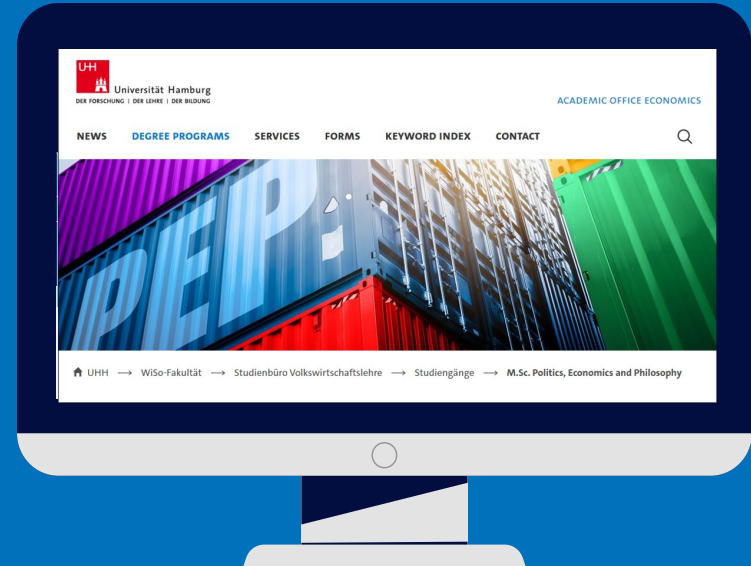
UHH

Universität Hamburg
DER FORSCHUNG | DER LEHRE | DER BILDUNG

ACADEMIC OFFICE ECONOMICS

NEWS DEGREE PROGRAMS SERVICES FORMS KEYWORD INDEX CONTACT

PEP:

UHH ⟶ WiSo-Fakultät ⟶ Studienbüro Volkswirtschaftslehre ⟶ Studiengänge ⟶ M.Sc. Politics, Economics and Philosophy